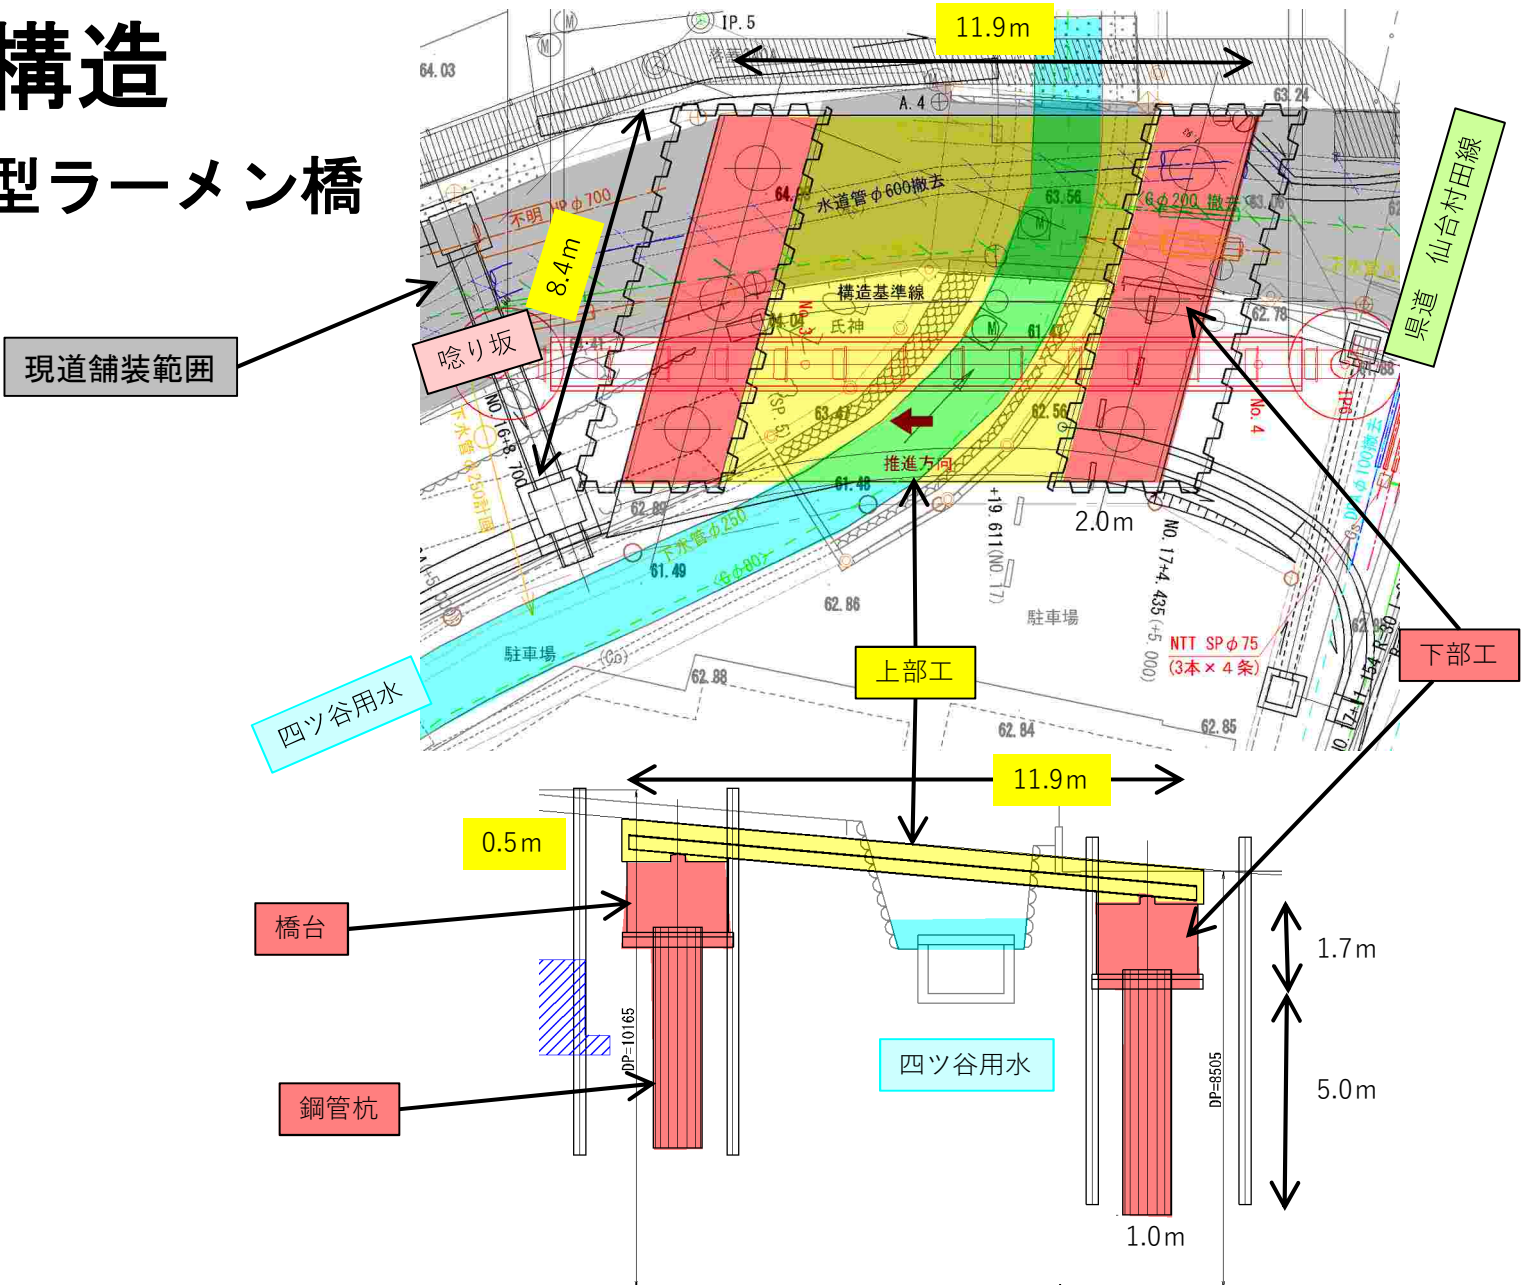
構造

型ラーメン橋

11.9m

IP.5

64.03

A.4

63.24

8.4m

水道管φ600撤去

63.56

Gφ200 撤去

不明 IPφ700

構造基準線

現道舗装範囲

唸り坂

氏神

県道 仙台村田線

63.47

62.56

推進方向

No.4

NO.16+8.700

61.48

62.89

+19.611(NO.17)

2.0m

NO.17+4.435(+5.000)

下水管φ250

61.49

62.86

駐車場

駐車場

NTT SPφ75 (3本×4条)

下部工

上部工

62.88

62.84

62.85

四ツ谷用水

11.9m

0.5m

橋台

1.7m

DP=10165

DP=8505

四ツ谷用水

5.0m

鋼管杭

1.0m